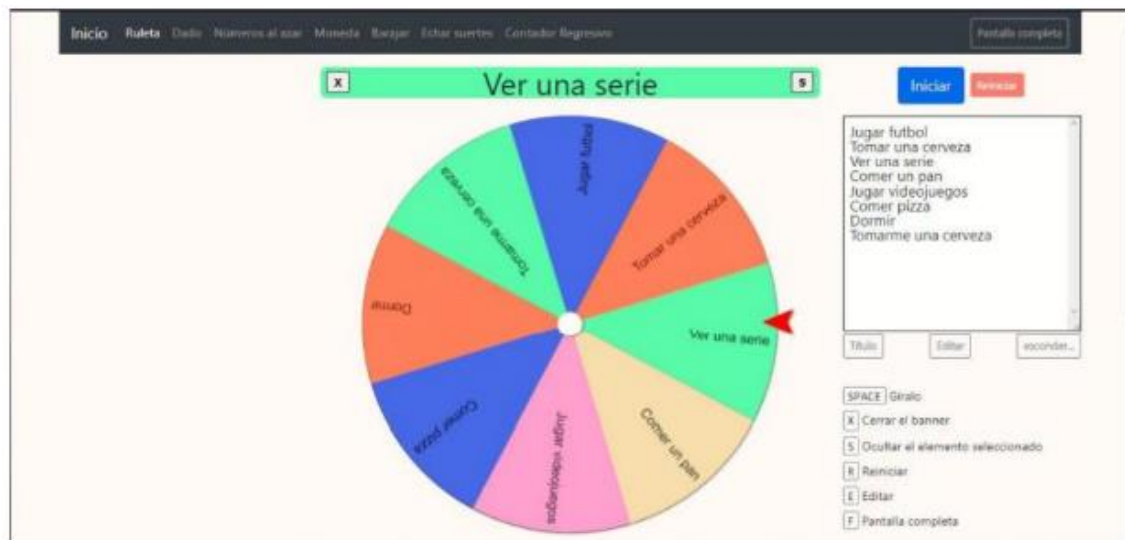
Inicio Ruleta Dado Números al azar Moneda Barajar Echar suertes Contador Regresivo

Pantalla completa

X Ver una serie S

Iniciar Reiniciar

Jugar futbol
Tomar una cerveza
Ver una serie
Comer un pan
Jugar videojuegos
Comer pizza
Dormir
Tomarme una cerveza

Titulo Editar esconder...

Jugar futbol
Tomar una cerveza
Ver una serie
Comer un pan
Jugar videojuegos
Comer pizza
Dormir
Tomarme una cerveza

SPACE Giralo
X Cerrar el banner
S Ocultar el elemento seleccionado
R Reiniciar
E Editar
F Pantalla completa